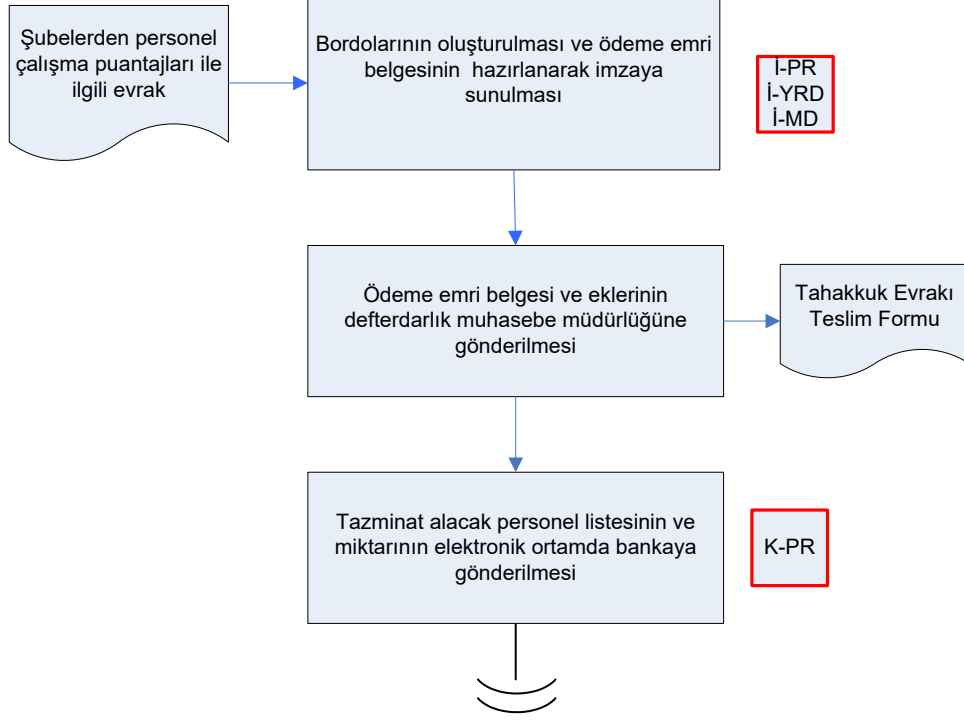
Şubelerden personel çalışma puantajları ile ilgili evrak

Bordolarının oluşturulması ve ödeme emri belgesinin hazırlanarak imzaya sunulması

İ-PR
İ-YRD
İ-MD

Ödeme emri belgesi ve eklerinin defterdarlık muhasebe müdürlüğüne gönderilmesi

Tahakkuk Evrakı Teslim Formu

Tazminat alacak personel listesinin ve miktarının elektronik ortamda bankaya gönderilmesi

K-PR